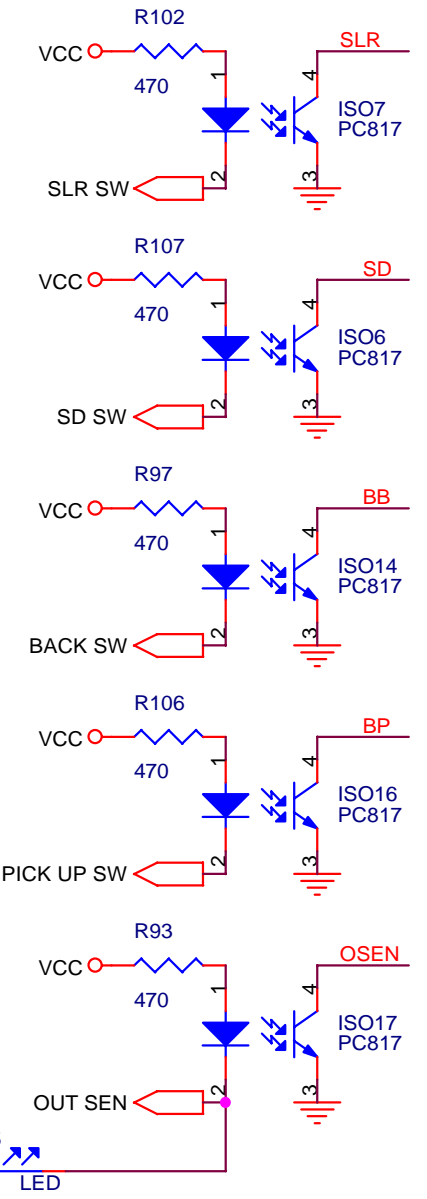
R102
VCC
470
1
2
SLR SW
SLR
4
ISO7
PC817
3

R107
VCC
470
1
2
SD SW
SD
4
ISO6
PC817
3

R97
VCC
470
1
2
BACK SW
BB
4
ISO14
PC817
3

R106
VCC
470
1
2
PICK UP SW
BP
4
ISO16
PC817
3

R93
VCC
470
1
2
OUT SEN
OSEN
4
ISO17
PC817
3
LED